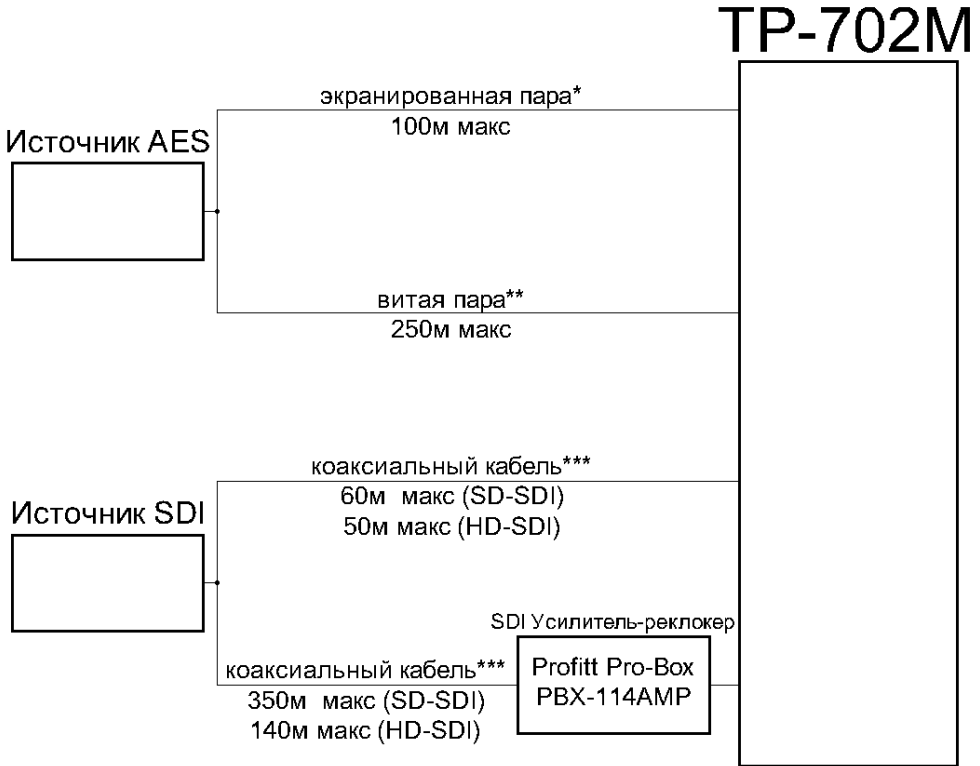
TP-702M

Источник AES

экранированная пара*
100м макс

витая пара**
250м макс

Источник SDI

коаксиальный кабель***
60м макс (SD-SDI)
50м макс (HD-SDI)

SDI Усилитель-реклокер

коаксиальный кабель***
350м макс (SD-SDI)
140м макс (HD-SDI)

Profitt Pro-Box
PBX-114AMP